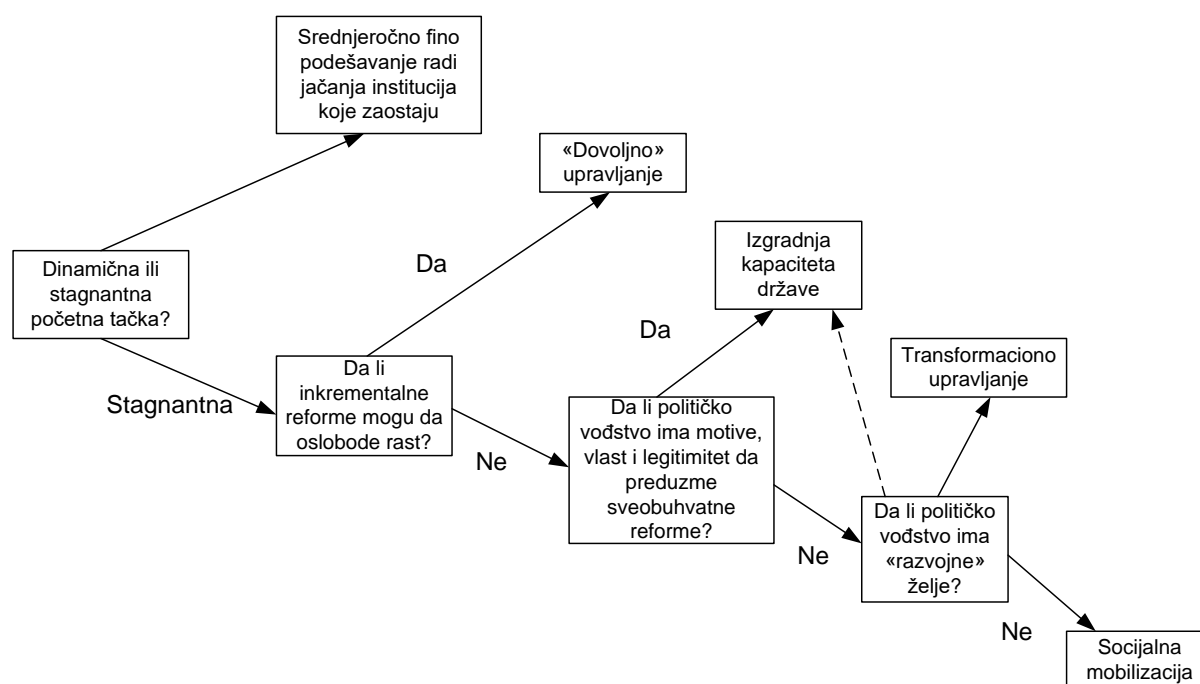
Srednjeročno fino podešavanje radi jačanja institucija koje zaostaju

«Dovoljno» upravljanje

Dinamična ili stagnantna početna tačka?

Da

Izgradnja kapaciteta države

Da

Transformaciono upravljanje

Stagnantna

Da li inkrementalne reforme mogu da oslobode rast?

Ne

Da li političko vođstvo ima motive, vlast i legitimitet da preduzme sveobuhvatne reforme?

Ne

Da li političko vođstvo ima «razvojne» želje?

Ne

Socijalna mobilizacija